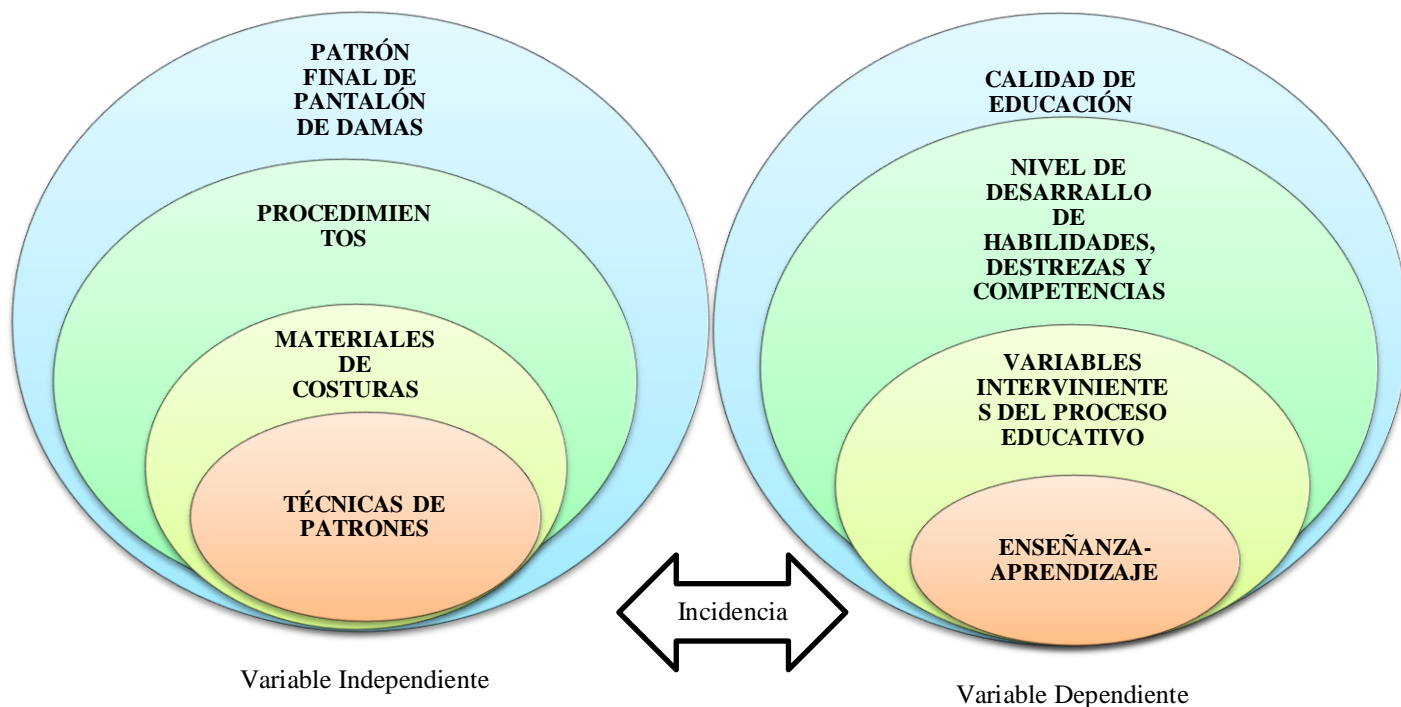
PATRÓN FINAL DE PANTALÓN DE DAMAS

PROCEDIMIENTOS

MATERIALES DE COSTURAS

TÉCNICAS DE PATRONES

CALIDAD DE EDUCACIÓN

NIVEL DE DESARRALLO DE HABILIDADES, DESTREZAS Y COMPETENCIAS

VARIABLES INTERVINIENTES DEL PROCESO EDUCATIVO

ENSEÑANZA-APRENDIZAJE

Incidencia

Variable Independiente

Variable Dependiente